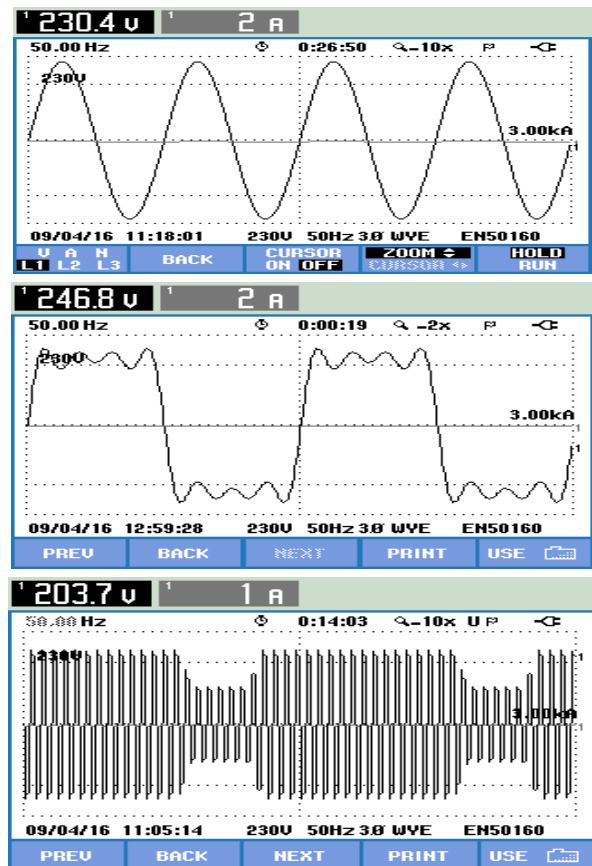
1 230.4 v 1 2 A
50.00 Hz 0:26:50 -10x
230V
3.00kA
1
09/04/16 11:18:01 230V 50Hz 3Ø WYE EN50160
V A N
L1 L2 L3
BACK
CURSOR
ON OFF
ZOOM
CURSOR
HOLD
RUN

1 246.8 v 1 2 A
50.00 Hz 0:00:19 -2x
230V
3.00kA
1
1
09/04/16 12:59:28 230V 50Hz 3Ø WYE EN50160
PREV
BACK
NEXT
PRINT
USE

1 203.7 v 1 1 A
50.00 Hz 0:14:03 -10x U
230V
1
3.00kA
1
09/04/16 11:05:14 230V 50Hz 3Ø WYE EN50160
PREV
BACK
NEXT
PRINT
USE